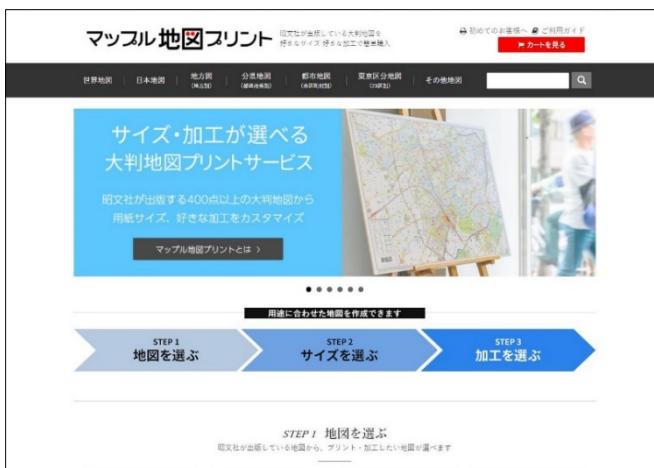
マップル地図プリント 昭文社が出版している大判地図を好きなサイズ 好きな加工で簡単購入

初めてのお客様へ ご利用ガイド
カートを見る

世界地図 | 日本地図 | 地方図 (県全図) | 分県地図 (都道府県別) | 都市地図 (市区町村別) | 東京区分地図 (23区別) | その他地図

サイズ・加工が選べる
大判地図プリントサービス

昭文社が出版する400点以上の大判地図から
用紙サイズ、好きな加工をカスタマイズ

マップル地図プリントとは >

用途に合わせた地図を作成できます

STEP 1
地図を選ぶ

STEP 2
サイズを選ぶ

STEP 3
加工を選ぶ

STEP 1 地図を選ぶ
昭文社が出版している地図から、プリント・加工したい地図が選べます